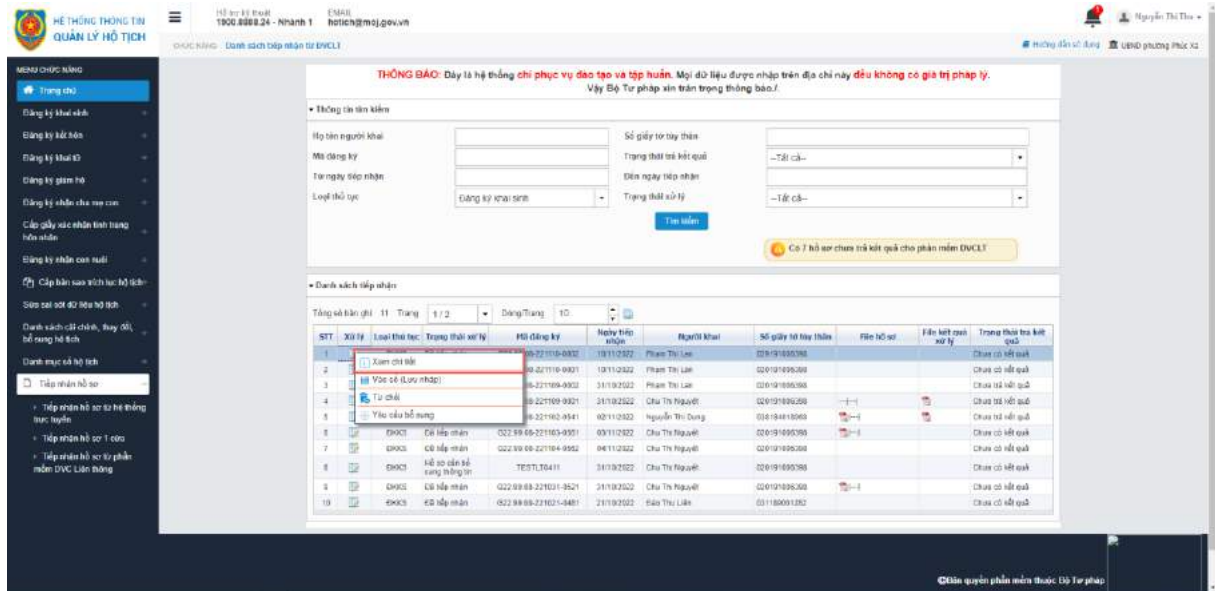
HỆ THỐNG THÔNG TIN QUẢN LÝ HỘ TỊCH

Hỗ trợ kỹ thuật 1900.8888.24 - Nhánh 1
EMAIL hotich@moj.gov.vn

Nguyễn Thị Thu

CHỨC NĂNG Danh sách tiếp nhận từ DVCLT

Hướng dẫn sử dụng UBND phường Phúc Xá

MENU CHỨC NĂNG
Trang chủ
Đăng ký khai sinh
Đăng ký kết hôn
Đăng ký khai tử
Đăng ký giám hộ
Đăng ký nhận cha mẹ con
Cấp giấy xác nhận tình trạng hôn nhân
Đăng ký nhận con nuôi
Cấp bản sao trích lục hộ tịch
Sửa sai sót dữ liệu hộ tịch
Danh sách cải chính, thay đổi, bổ sung hộ tịch
Danh mục sổ hộ tịch
Tiếp nhận hồ sơ
Tiếp nhận hồ sơ từ hệ thống trực tuyến
Tiếp nhận hồ sơ 1 cửa
Tiếp nhận hồ sơ từ phần mềm DVC Liên thông

THÔNG BÁO: Đây là hệ thống chỉ phục vụ đào tạo và tập huấn. Mọi dữ liệu được nhập trên địa chỉ này đều không có giá trị pháp lý.
Vậy Bộ Tư pháp xin trân trọng thông báo./.

Thông tin tìm kiếm

Họ tên người khai
Số giấy tờ tùy thân
Mã đăng ký
Trạng thái trả kết quả —Tất cả—
Từ ngày tiếp nhận
Đến ngày tiếp nhận
Loại thủ tục Đăng ký khai sinh
Trạng thái xử lý —Tất cả—

Tìm kiếm

Có 7 hồ sơ chưa trả kết quả cho phần mềm DVCLT

Danh sách tiếp nhận

Tổng số bản ghi 11 Trang 1/2 Dòng/Trang 10

| STT | Xử lý | Loại thủ tục | Trạng thái xử lý | Mã đăng ký | Ngày tiếp nhận | Người khai | Số giấy tờ tùy thân | File hồ sơ | File kết quả xử lý | Trạng thái trả kết quả |
|---|---|---|---|---|---|---|---|---|---|---|
| 1 | | | | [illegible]-221110-0002 | 10/11/2022 | Phạm Thị Lan | 020191095388 | | | Chưa có kết quả |
| 2 | | | | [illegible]-221110-0001 | 10/11/2022 | Phạm Thị Lan | 020191095388 | | | Chưa có kết quả |
| 3 | | | | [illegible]-221109-0002 | 31/10/2022 | Phạm Thị Lan | 020191095388 | | | Chưa trả kết quả |
| 4 | | | | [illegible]-221109-0021 | 31/10/2022 | Chu Thị Nguyệt | 020191095388 | | | Chưa trả kết quả |
| 5 | | | | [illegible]-221102-0541 | 02/11/2022 | Nguyễn Thị Dung | 038184018069 | | | Chưa trả kết quả |
| 6 | | DKKS | Đã tiếp nhận | 022.99.09-221103-0551 | 03/11/2022 | Chu Thị Nguyệt | 020191095388 | | | Chưa có kết quả |
| 7 | | DKKS | Đã tiếp nhận | 022.99.09-221104-0552 | 04/11/2022 | Chu Thị Nguyệt | 020191095388 | | | Chưa có kết quả |
| 8 | | DKKS | Hồ sơ cần bổ sung thông tin | TESTLT0411 | 31/10/2022 | Chu Thị Nguyệt | 020191095388 | | | Chưa có kết quả |
| 9 | | DKKS | Đã tiếp nhận | 022.99.09-221031-0521 | 31/10/2022 | Chu Thị Nguyệt | 020191095388 | | | Chưa có kết quả |
| 10 | | DKKS | Đã tiếp nhận | 022.99.09-221021-0481 | 21/10/2022 | Đào Thu Liên | 031180001282 | | | Chưa có kết quả |

Xem chi tiết
Vào sổ (Lưu nháp)
Từ chối
Yêu cầu bổ sung

©Bản quyền phần mềm thuộc Bộ Tư pháp